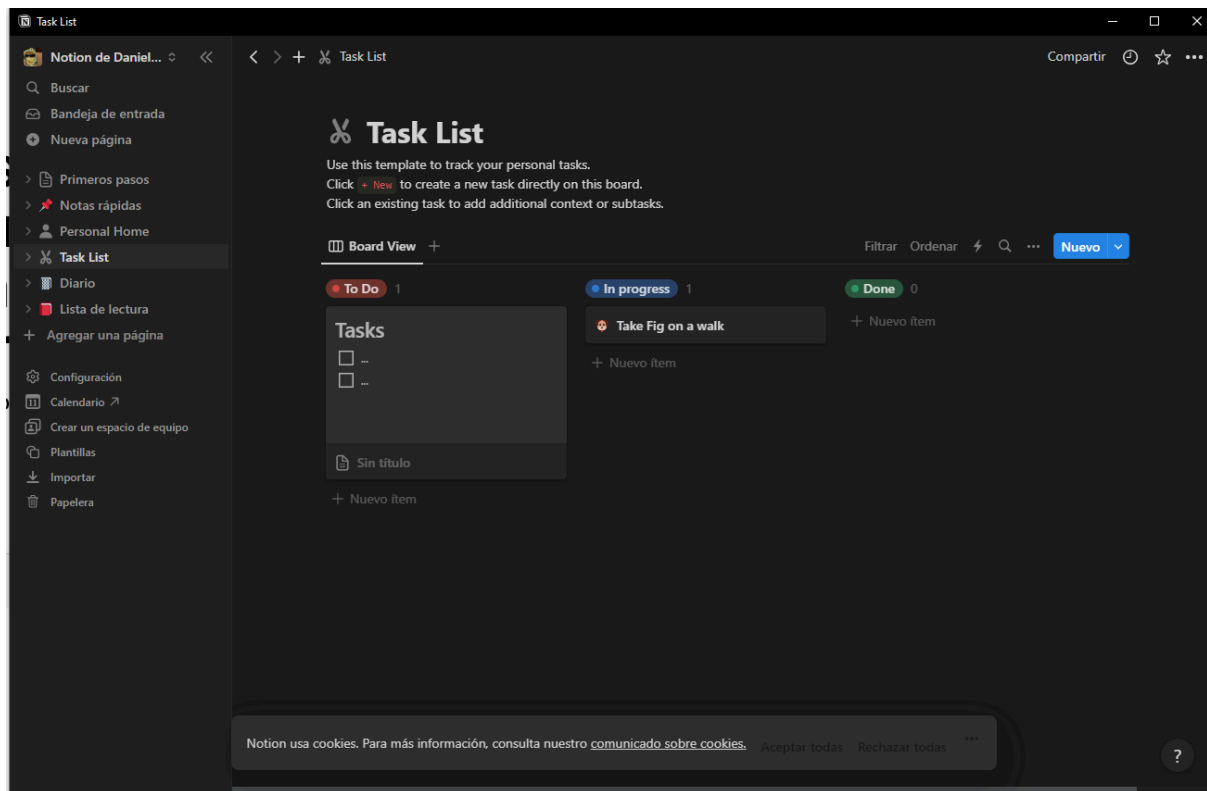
Task List

Notion de Daniel...

Buscar
Bandeja de entrada
Nueva página

Primeros pasos
Notas rápidas
Personal Home
Task List
Diario
Lista de lectura
Agregar una página

Configuración
Calendario ↗
Crear un espacio de equipo
Plantillas
Importar
Papelera

Task List

Compartir

Task List

Use this template to track your personal tasks.
Click + New to create a new task directly on this board.
Click an existing task to add additional context or subtasks.

Board View +

Filtrar Ordenar Nuevo

To Do 1

Tasks
☐ ...
☐ ...

Sin título

+ Nuevo ítem

In progress 1

Take Fig on a walk

+ Nuevo ítem

Done 0

+ Nuevo ítem

Notion usa cookies. Para más información, consulta nuestro comunicado sobre cookies. Aceptar todas Rechazar todas ···

?